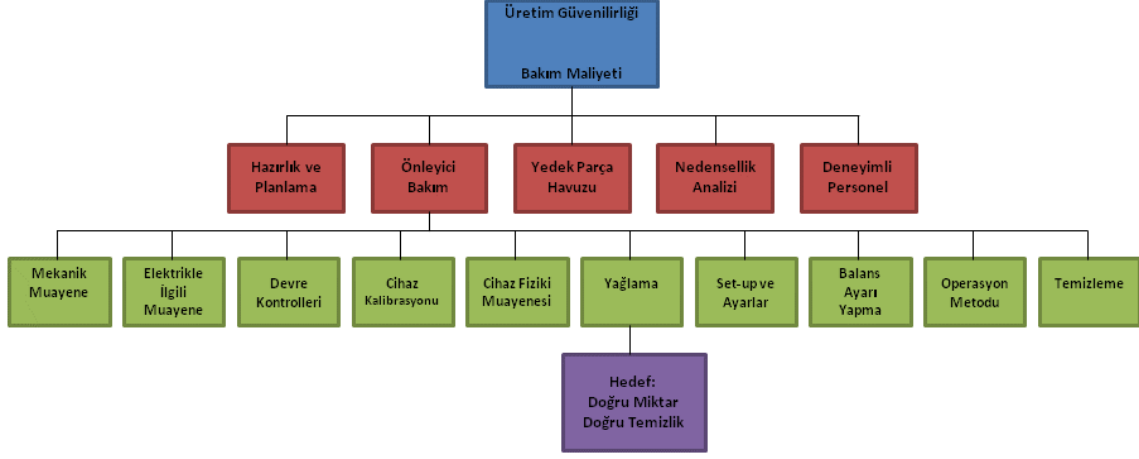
Üretim Güvenilirliği

Bakım Maliyeti

Hazırlık ve Planlama

Önleyici Bakım

Yedek Parça Havuzu

Nedensellik Analizi

Deneyimli Personel

Mekanik Muayene

Elektrikle İlgili Muayene

Devre Kontrolleri

Cihaz Kalibrasyonu

Cihaz Fiziki Muayenesi

Yağlama

Set-up ve Ayarlar

Balans Ayarı Yapma

Operasyon Metodu

Temizleme

Hedef:
Doğru Miktar
Doğru Temizlik